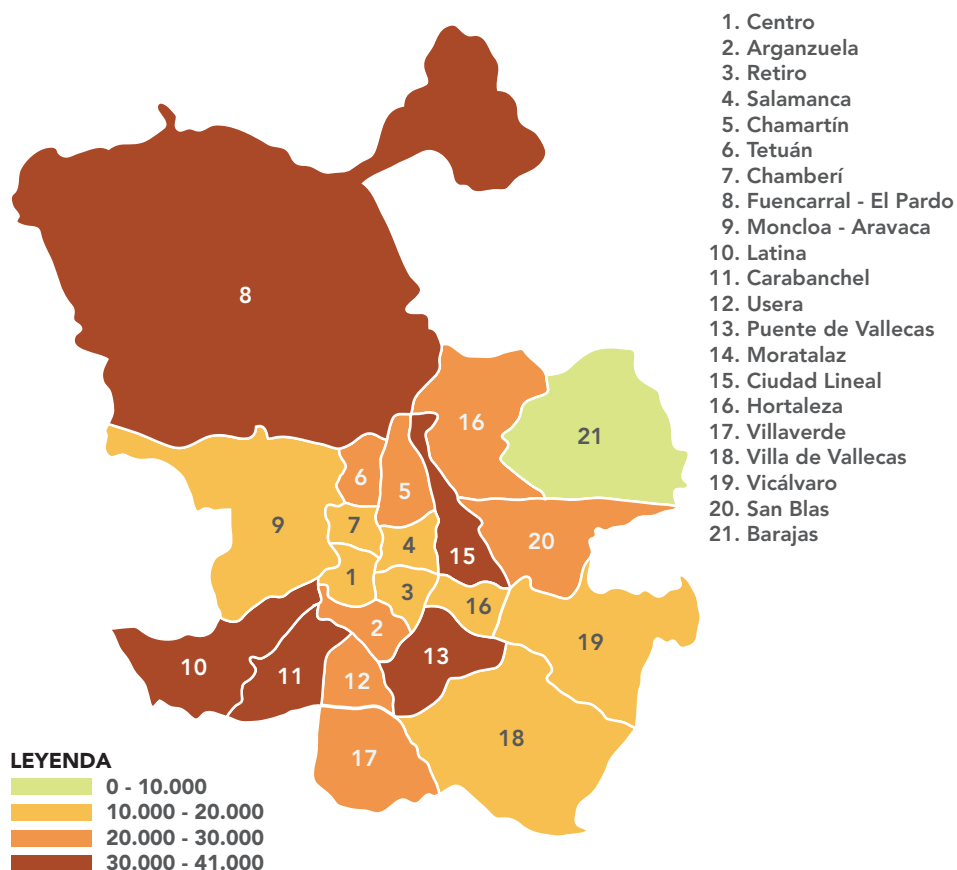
1. Centro
2. Arganzuela
3. Retiro
4. Salamanca
5. Chamartín
6. Tetuán
7. Chamberí
8. Fuencarral - El Pardo
9. Moncloa - Aravaca
10. Latina
11. Carabanchel
12. Usera
13. Puente de Vallecas
14. Moratalaz
15. Ciudad Lineal
16. Hortaleza
17. Villaverde
18. Villa de Vallecas
19. Vicálvaro
20. San Blas
21. Barajas

8
16
21
6
5
9
7
4
15
20
1
3
16
2
19
10
11
13
12
18
17

LEYENDA
0 - 10.000
10.000 - 20.000
20.000 - 30.000
30.000 - 41.000